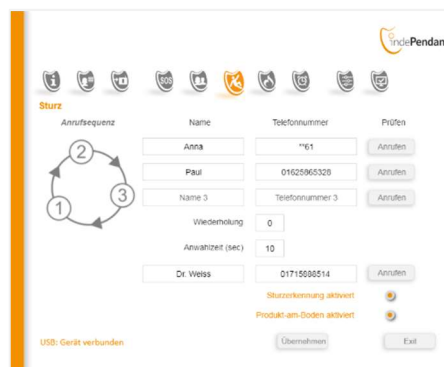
indePendant

Sturz

Anrufsequenz

2

3

1

| Name | Telefonnummer | Prüfen |
|---|---|---|
| Anna | **61 | Anrufen |
| Paul | 01625965328 | Anrufen |
| Name 3 | Telefonnummer 3 | Anrufen |

Wiederholung 0

Anwahlzeit (sec) 10

Dr. Weiss 01715988514 Anrufen

Sturzerkennung aktiviert

Produkt-am-Boden aktiviert

USB: Gerät verbunden

Übernehmen

Exit